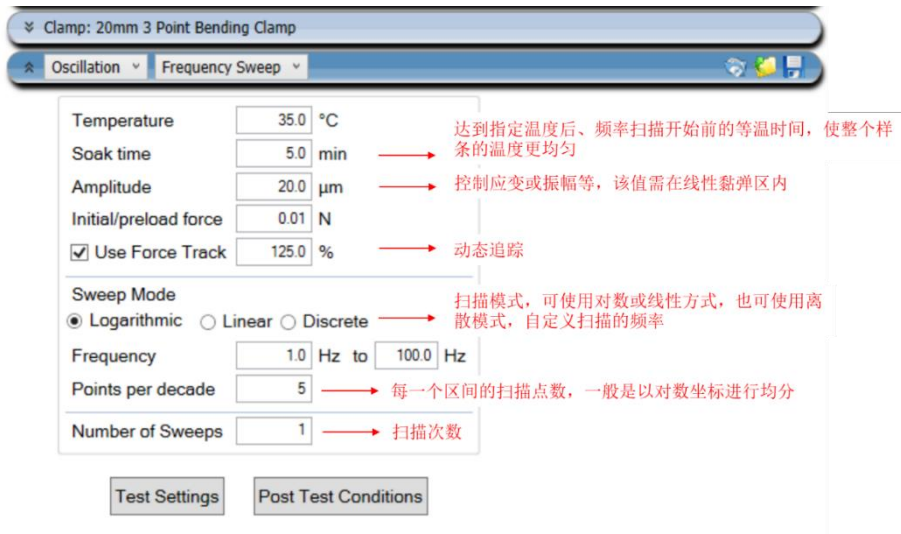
Clamp: 20mm 3 Point Bending Clamp

Oscillation

Frequency Sweep

Temperature 35.0 °C

Soak time 5.0 min

达到指定温度后、频率扫描开始前的等温时间，使整个样条的温度更均匀

Amplitude 20.0 µm

控制应变或振幅等，该值需在线性黏弹区内

Initial/preload force 0.01 N

Use Force Track 125.0 %

动态追踪

Sweep Mode

Logarithmic Linear Discrete

扫描模式，可使用对数或线性方式，也可使用离散模式，自定义扫描的频率

Frequency 1.0 Hz to 100.0 Hz

Points per decade 5

每一个区间的扫描点数，一般是以对数坐标进行均分

Number of Sweeps 1

扫描次数

Test Settings

Post Test Conditions